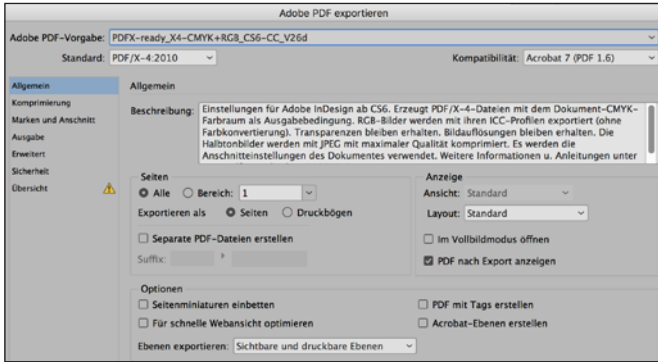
Adobe PDF exportieren

Adobe PDF-Vorgabe: PDFX-ready_X4-CMYK+RGB_CS6-CC_V26d

Standard: PDF/X-4:2010

Kompatibilität: Acrobat 7 (PDF 1.6)

Allgemein
Komprimierung
Marken und Anschnitt
Ausgabe
Erweitert
Sicherheit
Übersicht

Allgemein

Beschreibung: Einstellungen für Adobe InDesign ab CS6. Erzeugt PDF/X-4-Dateien mit dem Dokument-CMYK-Farbraum als Ausgabebedingung. RGB-Bilder werden mit ihren ICC-Profilen exportiert (ohne Farbkonvertierung). Transparenzen bleiben erhalten. Bildauflösungen bleiben erhalten. Die Halbtonbilder werden mit JPEG mit maximaler Qualität komprimiert. Es werden die Anschnitteinstellungen des Dokumentes verwendet. Weitere Informationen u. Anleitungen unter

Seiten
Alle   Bereich: 1
Exportieren als   Seiten   Druckbögen
Separate PDF-Dateien erstellen
Suffix:

Anzeige
Ansicht: Standard
Layout: Standard
Im Vollbildmodus öffnen
PDF nach Export anzeigen

Optionen
Seitenminiaturen einbetten
Für schnelle Webansicht optimieren
PDF mit Tags erstellen
Acrobat-Ebenen erstellen
Ebenen exportieren: Sichtbare und druckbare Ebenen